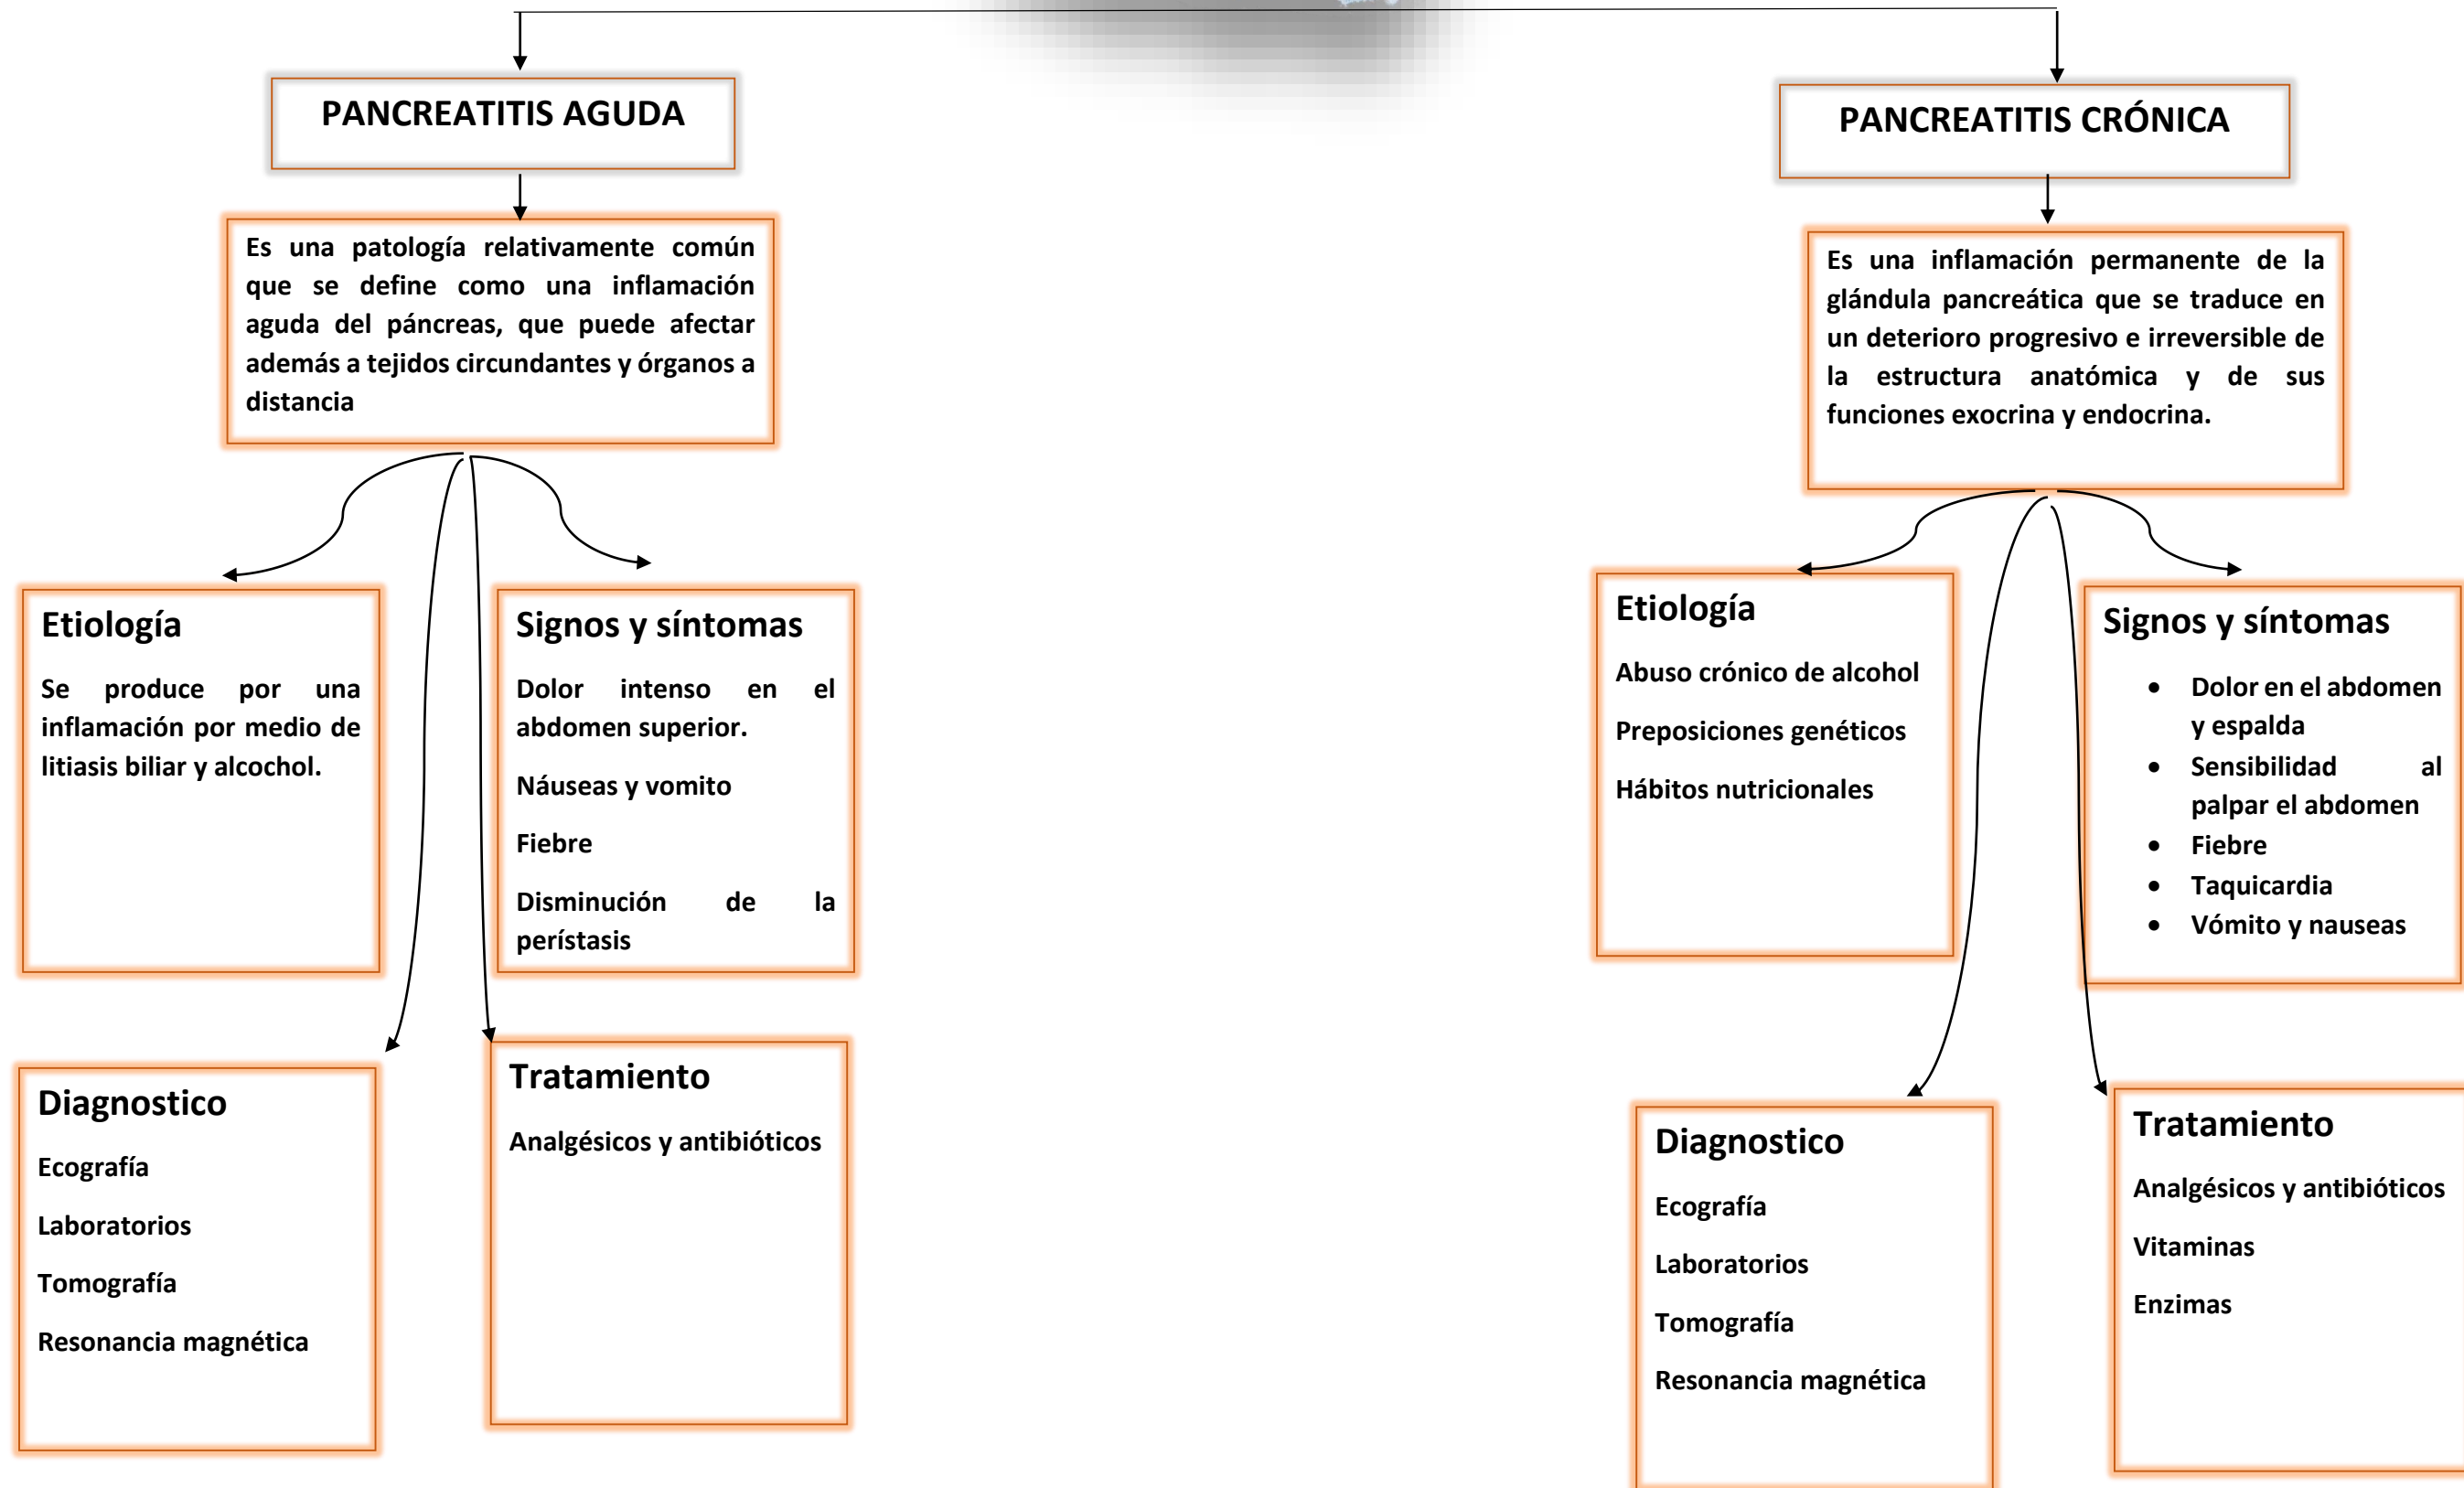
PANCREATITIS AGUDA

Es una patología relativamente común que se define como una inflamación aguda del páncreas, que puede afectar además a tejidos circundantes y órganos a distancia

Etiología

Se produce por una inflamación por medio de litiasis biliar y alcochol.

Signos y síntomas

Dolor intenso en el abdomen superior.

Náuseas y vomito

Fiebre

Disminución de la perístasis

Diagnostico

Ecografía

Laboratorios

Tomografía

Resonancia magnética

Tratamiento

Analgésicos y antibióticos

PANCREATITIS CRÓNICA

Es una inflamación permanente de la glándula pancreática que se traduce en un deterioro progresivo e irreversible de la estructura anatómica y de sus funciones exocrina y endocrina.

Etiología

Abuso crónico de alcohol

Preposiciones genéticos

Hábitos nutricionales

Signos y síntomas

- Dolor en el abdomen y espalda
- Sensibilidad al palpar el abdomen
- Fiebre
- Taquicardia
- Vómito y nauseas

Diagnostico

Ecografía

Laboratorios

Tomografía

Resonancia magnética

Tratamiento

Analgésicos y antibióticos

Vitaminas

Enzimas